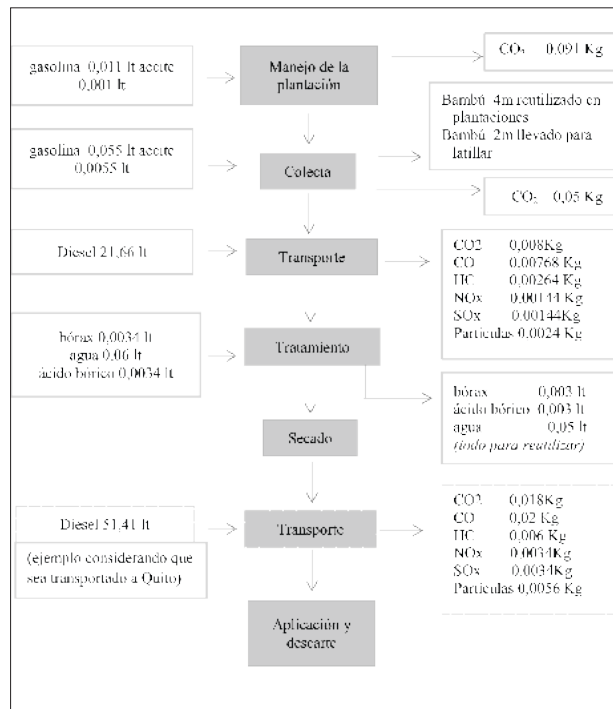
gasolina 0,011 lt aceite 0,001 lt

Manejo de la plantación

$CO_2$ 0,091 Kg

Bambú 4m reutilizado en plantaciones
Bambú 2m llevado para latillar

gasolina 0,055 lt aceite 0,0055 lt

Colecta

$CO_2$ 0,05 Kg

Diesel 21,66 lt

Transporte

CO2 0,008Kg
CO 0,00768 Kg
HC 0,00264 Kg
NOx 0,00144 Kg
SOx 0,00144Kg
Partículas 0,0024 Kg

bórax 0,0034 lt
agua 0,06 lt
ácido bórico 0,0034 lt

Tratamiento

bórax 0,003 lt
ácido bórico 0,003 lt
agua 0,05 lt
(todo para reutilizar)

Secado

Diesel 51,41 lt

(ejemplo considerando que sea transportado a Quito)

Transporte

CO2 0,018Kg
CO 0,02 Kg
HC 0,006 Kg
NOx 0,0034Kg
SOx 0,0034Kg
Partículas 0,0056 Kg

Aplicación y descarte